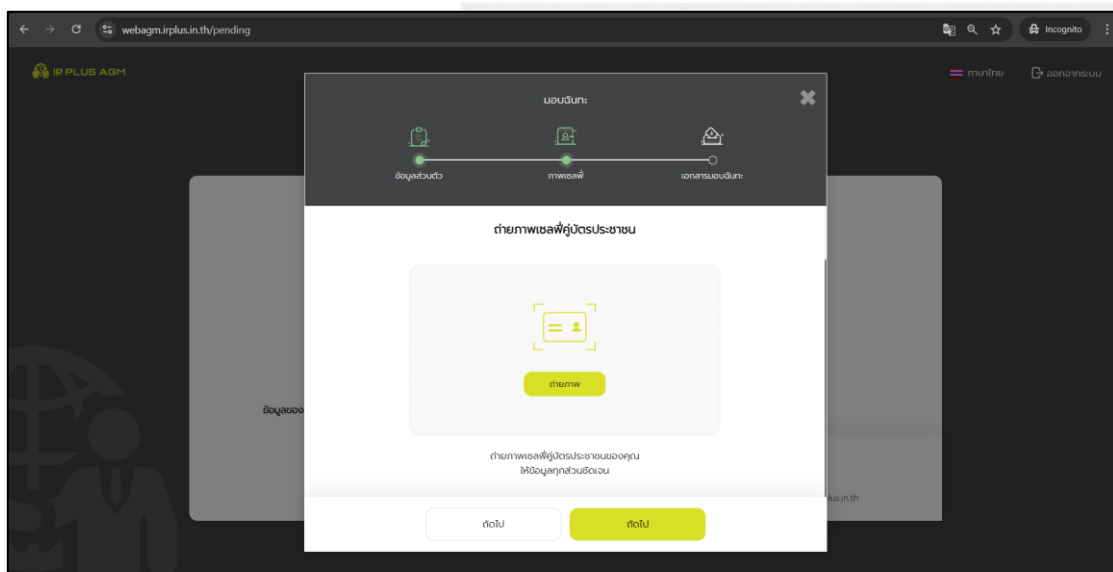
webagm.irplus.in.th/pending

Incognito

IR PLUS AGM

ภาษาไทย

ออกจากระบบ

มอบฉันทะ

ข้อมูลส่วนตัว

ภาพเซลฟี่

เอกสารมอบฉันทะ

ถ่ายภาพเซลฟี่คู่บัตรประชาชน

ถ่ายภาพ

ถ่ายภาพเซลฟี่คู่บัตรประชาชนของคุณ
ให้ข้อมูลทุกส่วนชัดเจน

ข้อมูลของ

lus.in.th

ถัดไป

ถัดไป